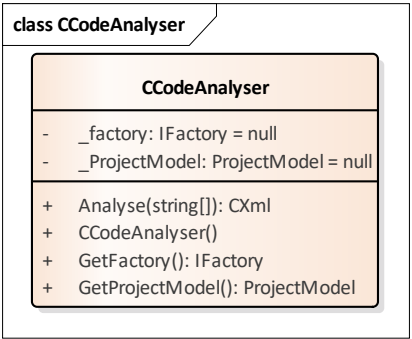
class CCodeAnalyser

CCodeAnalyser

- _factory: IFactory = null
- _ProjectModel: ProjectModel = null

+ Analyse(string[]): CXml
+ CCodeAnalyser()
+ GetFactory(): IFactory
+ GetProjectModel(): ProjectModel